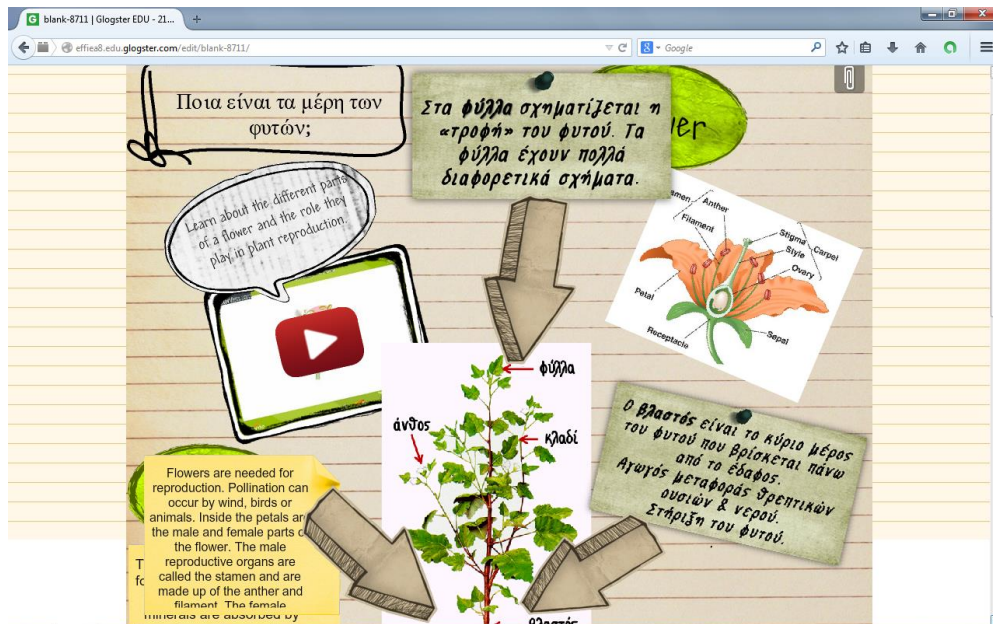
blank-8711 | Glogster EDU - 21...
effiea8.edu.glogster.com/edit/blank-8711/
Google

Ποια είναι τα μέρη των φυτών;

Στα φύλλα σχηματίζεται η «τροφή» του φυτού. Τα φύλλα έχουν πολλά διαφορετικά σχήματα.

wer

Learn about the different parts of a flower and the role they play in plant reproduction.

Stamen
Anther
Filament
Stigma
Style
Carpel
Ovary
Petal
Receptacle
Sepal

φύλλα
άνθος
κλαδί

Ο βλαστός είναι το κύριο μέρος του φυτού που βρίσκεται πάνω από το έδαφος. Αγωγός μεταφοράς θρεπτικών ουσιών & νερού. Στήριξη του φυτού.

Flowers are needed for reproduction. Pollination can occur by wind, birds or animals. Inside the petals are the male and female parts of the flower. The male reproductive organs are called the stamen and are made up of the anther and filament. The female

T
fo
minerals are absorbed by

βλαστός